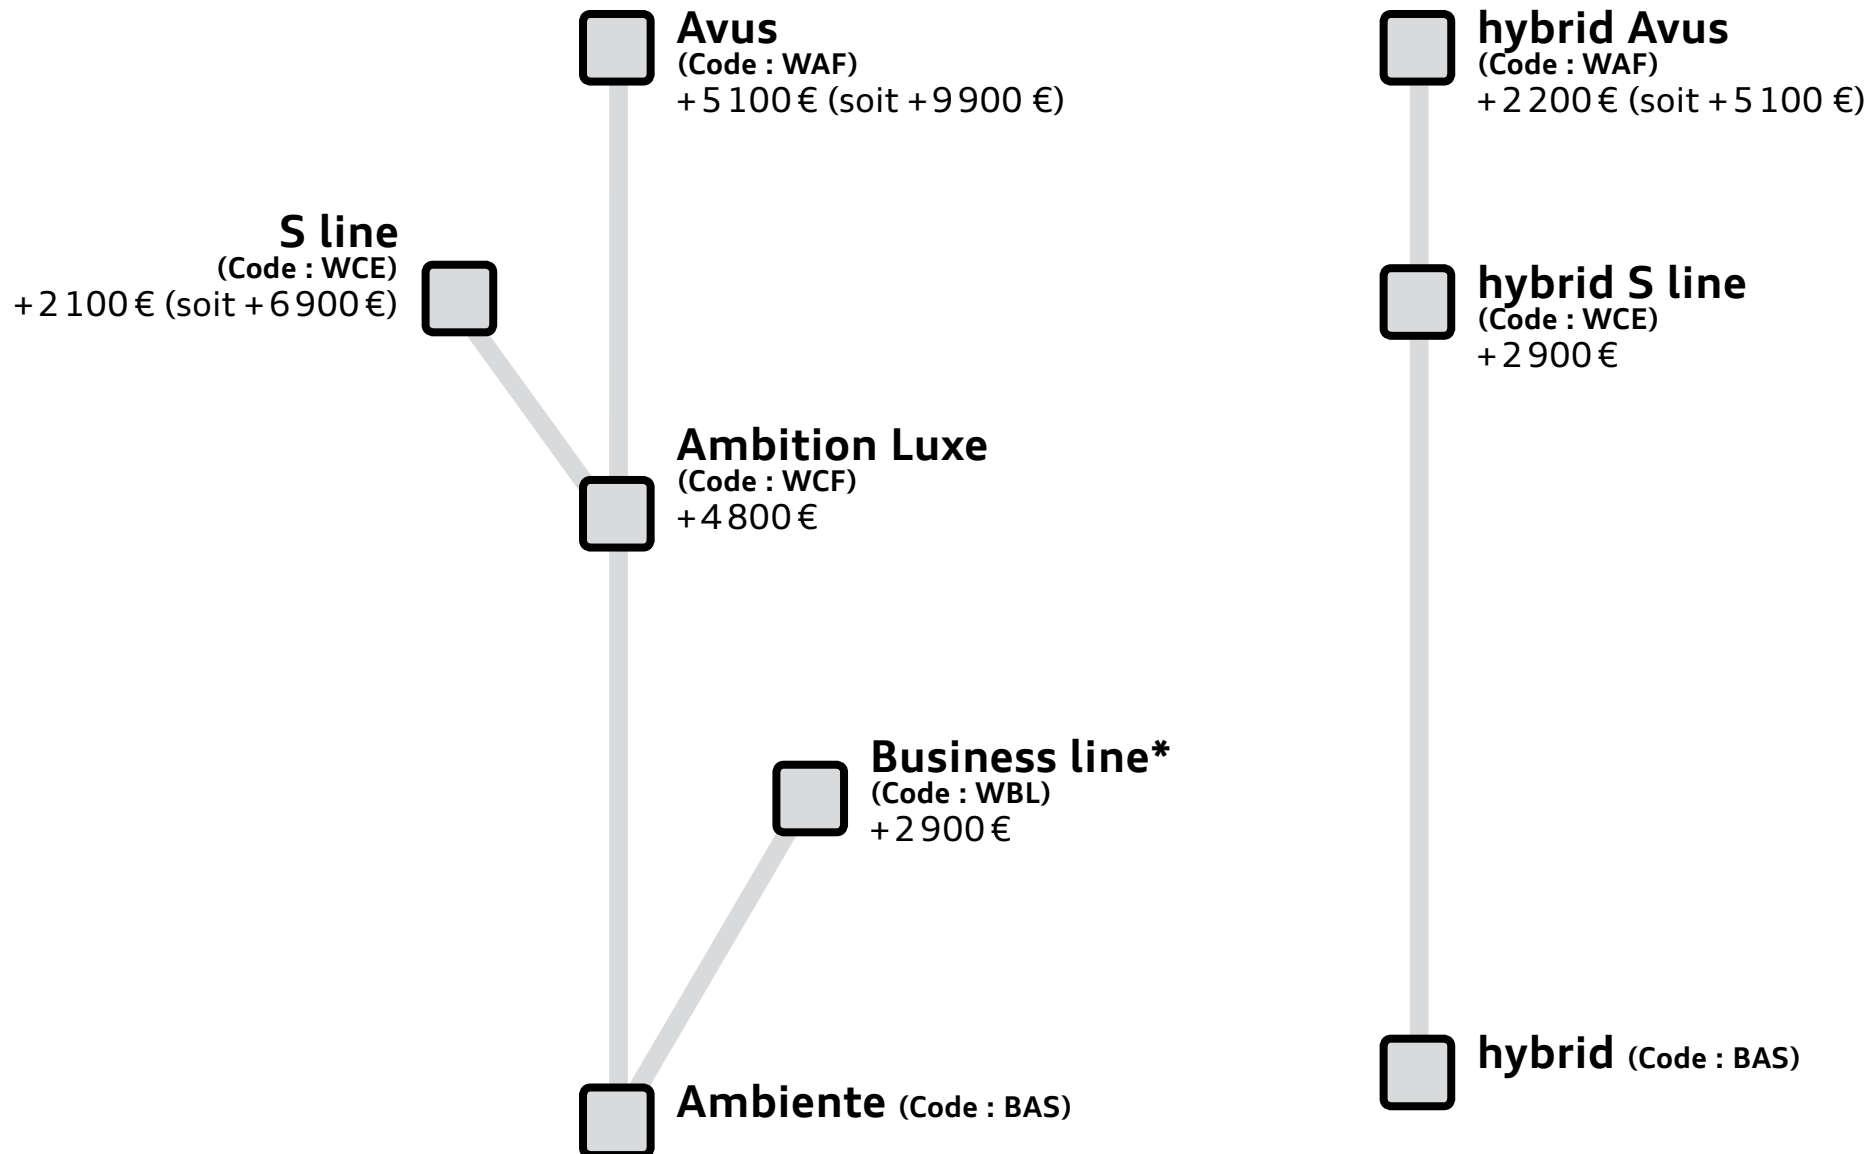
Avus
(Code : WAF)
+5 100 € (soit +9 900 €)

S line
(Code : WCE)
+2 100 € (soit +6 900 €)

Ambition Luxe
(Code : WCF)
+4 800 €

Business line*
(Code : WBL)
+2 900 €

Ambiente (Code : BAS)

hybrid Avus
(Code : WAF)
+2 200 € (soit +5 100 €)

hybrid S line
(Code : WCE)
+2 900 €

hybrid (Code : BAS)